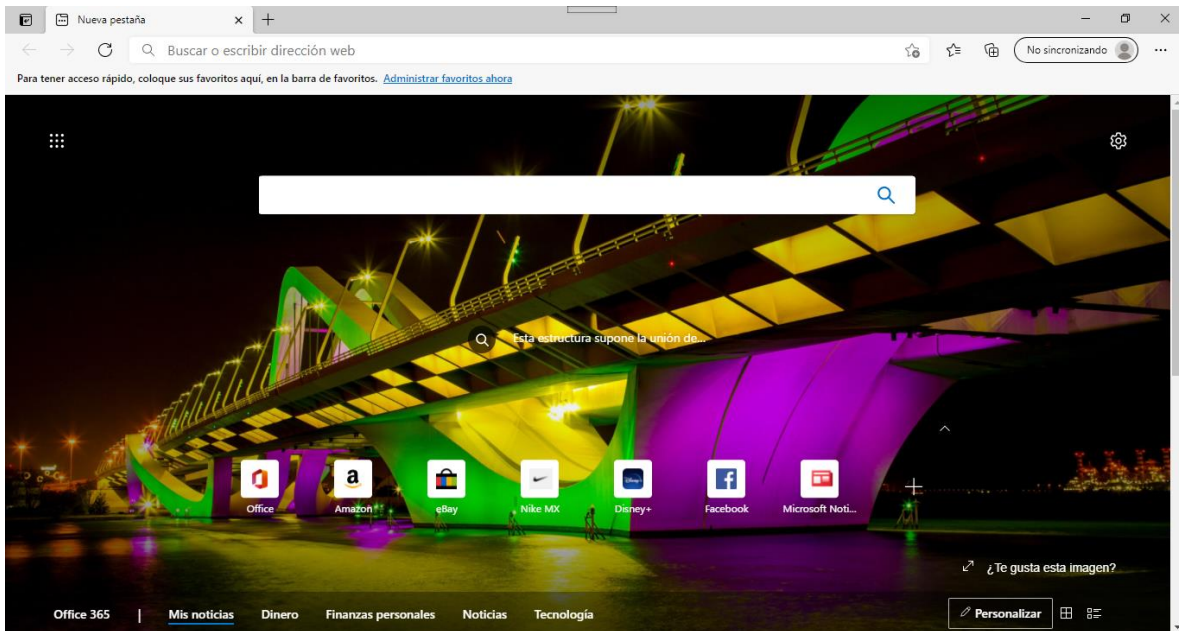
Nueva pestaña

Buscar o escribir dirección web

No sincronizando

Para tener acceso rápido, coloque sus favoritos aquí, en la barra de favoritos. Administrar favoritos ahora

Esta estructura supone la unión de...

Office
Amazon
eBay
Nike MX
Disney+
Facebook
Microsoft Noti...

¿Te gusta esta imagen?

Office 365 | Mis noticias Dinero Finanzas personales Noticias Tecnología

Personalizar